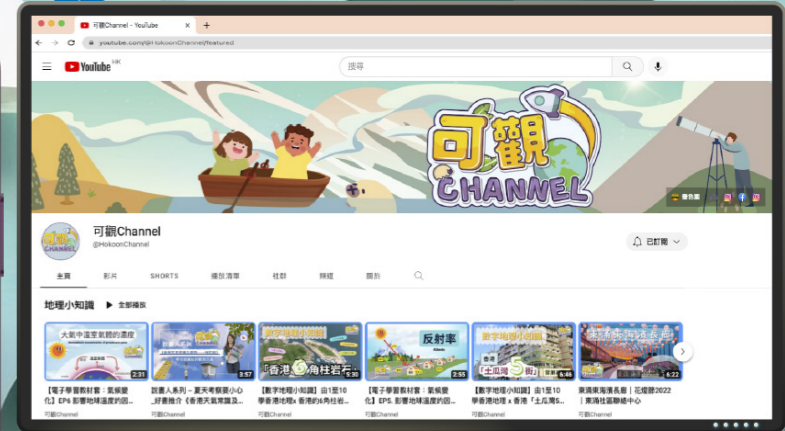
可觀Channel - YouTube

youtube.com/@HokoonChannel/featured

YouTube HK

搜尋

可觀 CHANNEL

可觀Channel
@HokoonChannel

已訂閱

主頁 影片 SHORTS 播放清單 社群 頻道 關於

地理小知識 ▶ 全部播放

大氣中溫室氣體的濃度 2:31
【電子學習教材套：氣候變化】EP6 影響地球溫度的因...
可觀Channel

3:57
說書人系列 — 夏天考察要小心_好書推介《香港天氣常識及...
可觀Channel

香港 角柱岩石 2:55
【數字地理小知識】由1至10學香港地理x香港的6角柱岩...
可觀Channel

反射率 2:55
【電子學習教材套：氣候變化】EP5 影響地球溫度的因...
可觀Channel

香港 土瓜灣 5 街 6:46
【數字地理小知識】由1至10學香港地理 x 香港「土瓜灣5...
可觀Channel

6:22
東涌東涌長廊｜花燈節2022｜東涌社區聯絡中心
可觀Channel